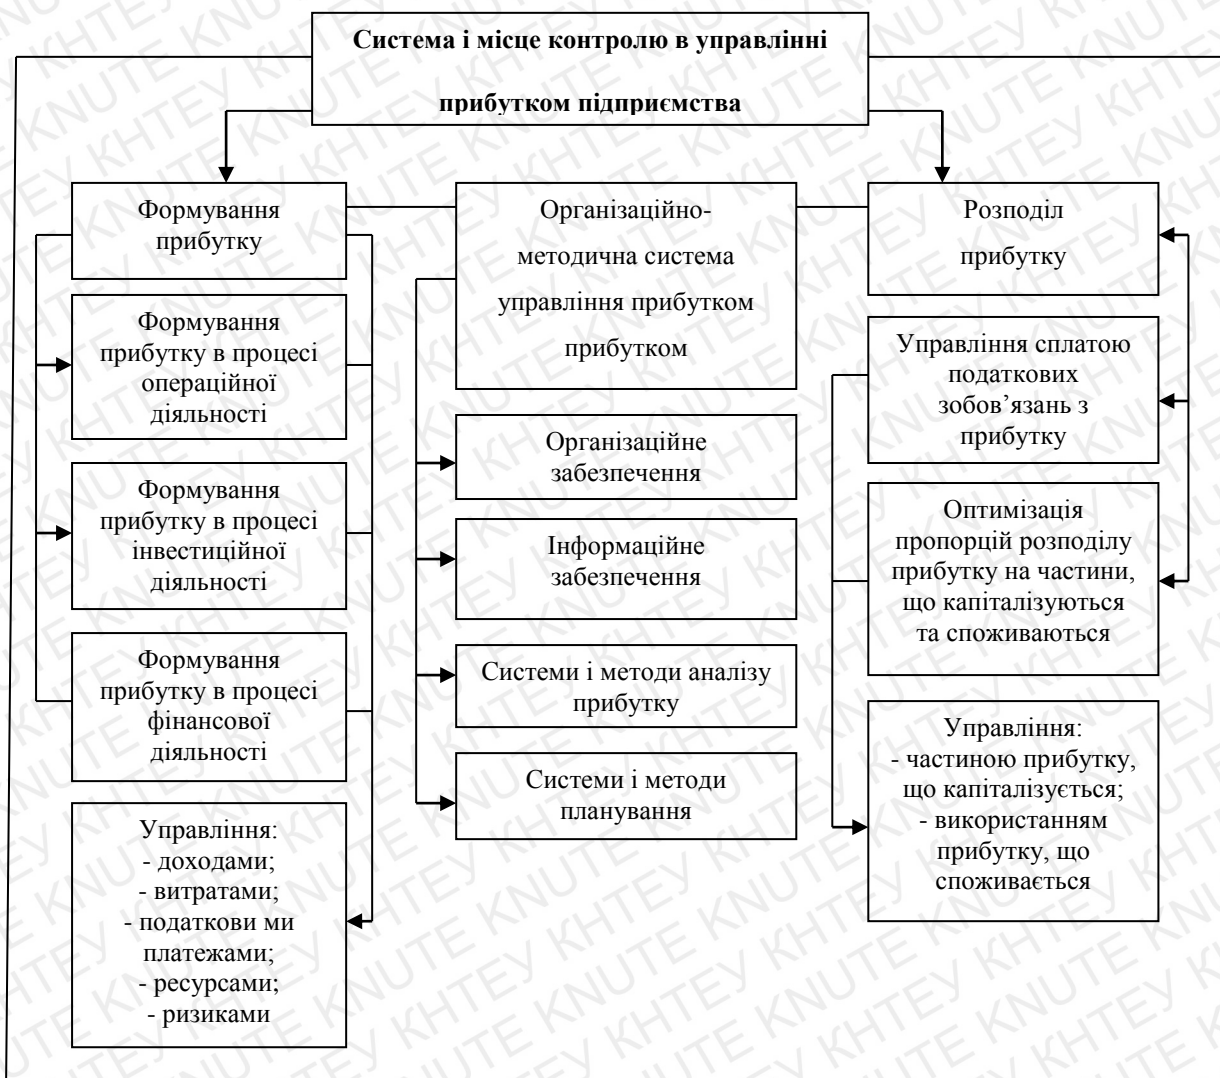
Система і місце контролю в управлінні прибутком підприємства

Формування прибутку

Формування прибутку в процесі операційної діяльності

Формування прибутку в процесі інвестиційної діяльності

Формування прибутку в процесі фінансової діяльності

Управління:
- доходами;
- витратами;
- податкови ми платежами;
- ресурсами;
- ризиками

Організаційно-методична система управління прибутком прибутком

Організаційне забезпечення

Інформаційне забезпечення

Системи і методи аналізу прибутку

Системи і методи планування

Розподіл прибутку

Управління сплатою податкових зобов'язань з прибутку

Оптимізація пропорцій розподілу прибутку на частини, що капіталізуються та споживаються

Управління:
- частиною прибутку, що капіталізується;
- використанням прибутку, що споживається